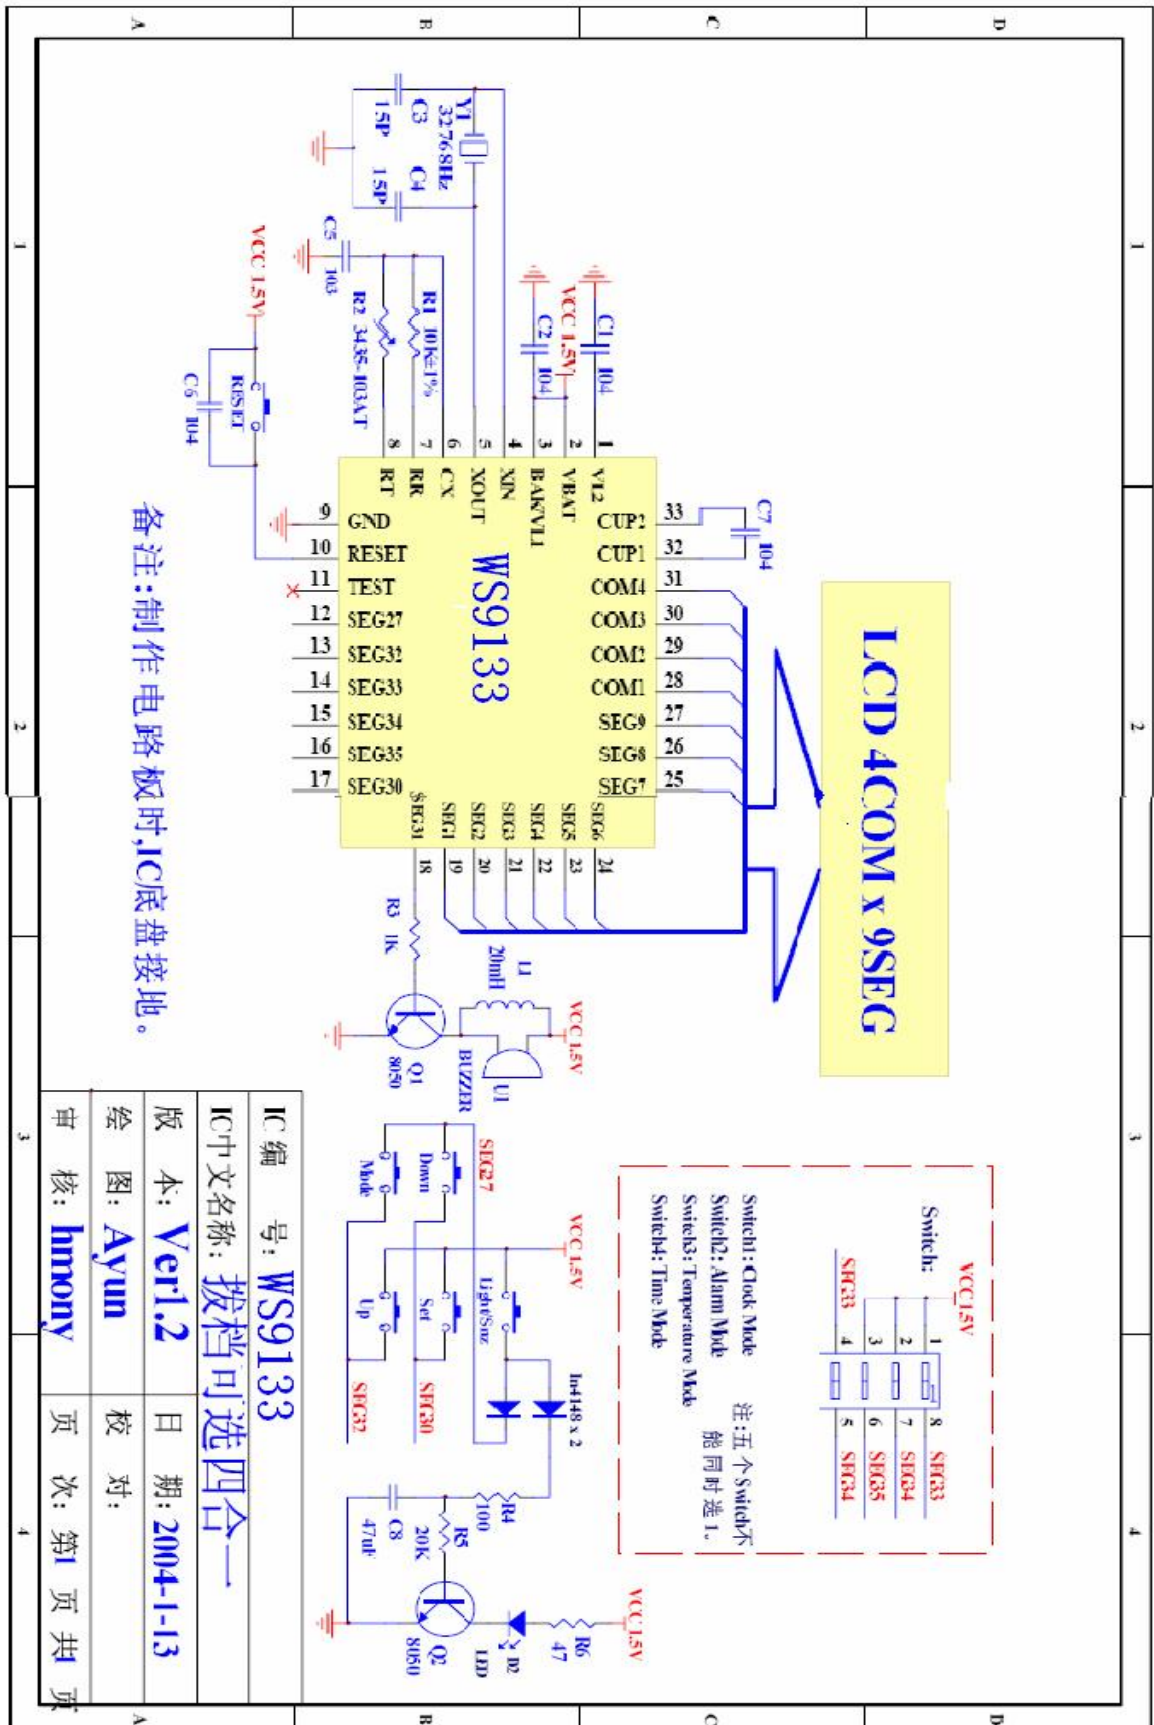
A B C D

1 2 3 4

Y1 32768Hz
C3 15P
C4 15P
C5 103
R1 10K±1%
R2 3435-103AT
VCC 1.5V
C6 104
RESET
C2 104
C1 104
VCC 1.5V
C7 104

WS9133

1 VL2
2 VBAT
3 BAKVL1
4 XIN
5 XOUT
6 CX
7 RR
8 RT
9 GND
10 RESET
11 TEST
12 SEG27
13 SEG32
14 SEG33
15 SEG34
16 SEG35
17 SEG30
18 SEG31
19 SEG1
20 SEG2
21 SEG3
22 SEG4
23 SEG5
24 SEG6
25 SEG7
26 SEG8
27 SEG9
28 COM1
29 COM2
30 COM3
31 COM4
32 CUP1
33 CUP2

LCD 4COM x 9SEG

备注:制作电路板时,IC底盘接地。

R3 1K
L1 20mH
VCC 1.5V
U1
BUZZER
Q1 8050

Switch:
VCC1.5V
1 2 3 4 5 6 7 8
SEG33
SEG33
SEG34
SEG35
SEG34
Switch1: Clock Mode
Switch2: Alarm Mode
Switch3: Temperature Mode
Switch4: Time Mode
注:五个Switch不能同时选1.

SEG27
VCC1.5V
Down
Mode
Light/Snz
Set
Up
SEG30
SEG32
In4148 x 2
R4 100
R5 20K
C8 47uF
VCC1.5V
R6 47
D2 LED
Q2 8050

IC编 号: WS9133
IC中文名称: 拨档可选四合一
版 本: Ver1.2
日 期: 2004-1-13
绘 图: Ayun
校 对:
审 核: hmony
页 次: 第1 页 共 页